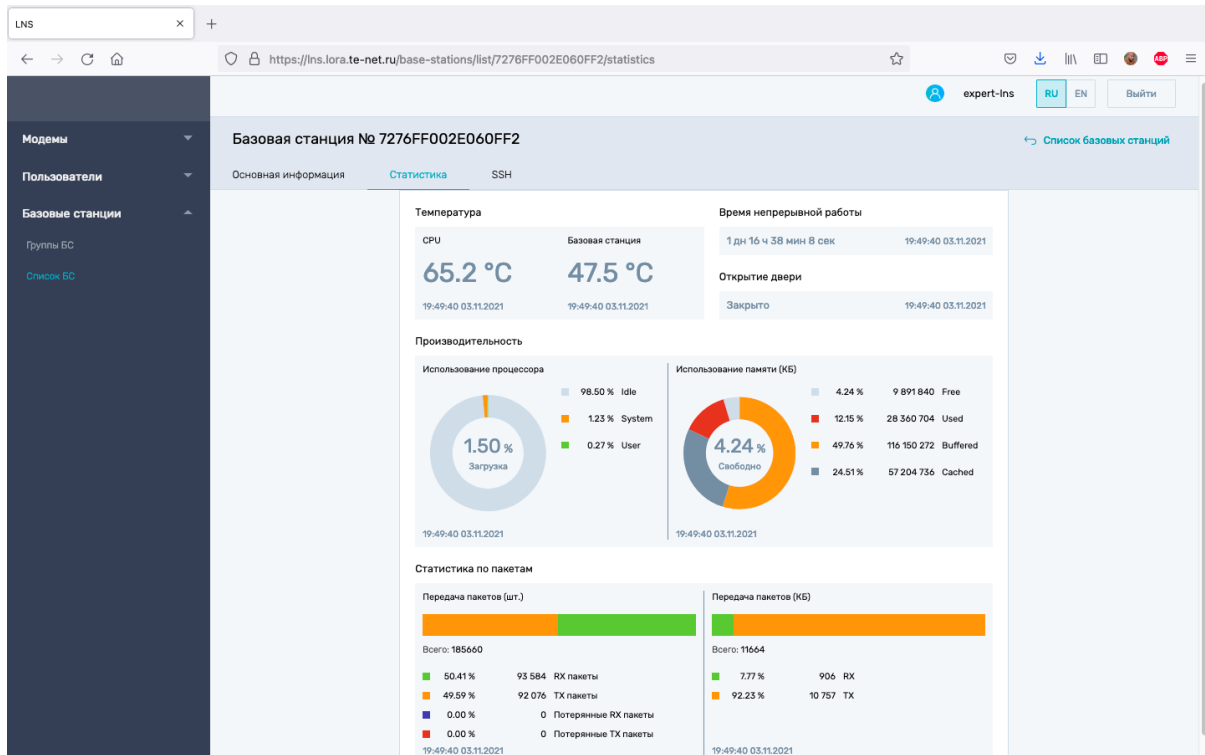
LNS

https://lns.lora.te-net.ru/base-stations/list/7276FF002E060FF2/statistics

expert-lns RU EN Выйти

Модемы
Пользователи
Базовые станции
Группы БС
Список БС

Базовая станция № 7276FF002E060FF2
Список базовых станций

Основная информация | Статистика | SSH

Температура

CPU
65.2 °C
19:49:40 03.11.2021

Базовая станция
47.5 °C
19:49:40 03.11.2021

Время непрерывной работы
1 дн 16 ч 38 мин 8 сек 19:49:40 03.11.2021

Открытие двери
Закрыто 19:49:40 03.11.2021

Производительность

Использование процессора
1.50 % Загрузка
98.50 % Idle
1.23 % System
0.27 % User
19:49:40 03.11.2021

Использование памяти (КБ)
4.24 % Свободно
4.24 % 9 891 840 Free
12.15 % 28 360 704 Used
49.76 % 116 150 272 Buffered
24.51 % 57 204 736 Cached
19:49:40 03.11.2021

Статистика по пакетам

Передача пакетов (шт.)
Всего: 185660
50.41 % 93 584 RX пакеты
49.59 % 92 076 TX пакеты
0.00 % 0 Потерянные RX пакеты
0.00 % 0 Потерянные TX пакеты
19:49:40 03.11.2021

Передача пакетов (КБ)
Всего: 11664
7.77 % 906 RX
92.23 % 10 757 TX
19:49:40 03.11.2021